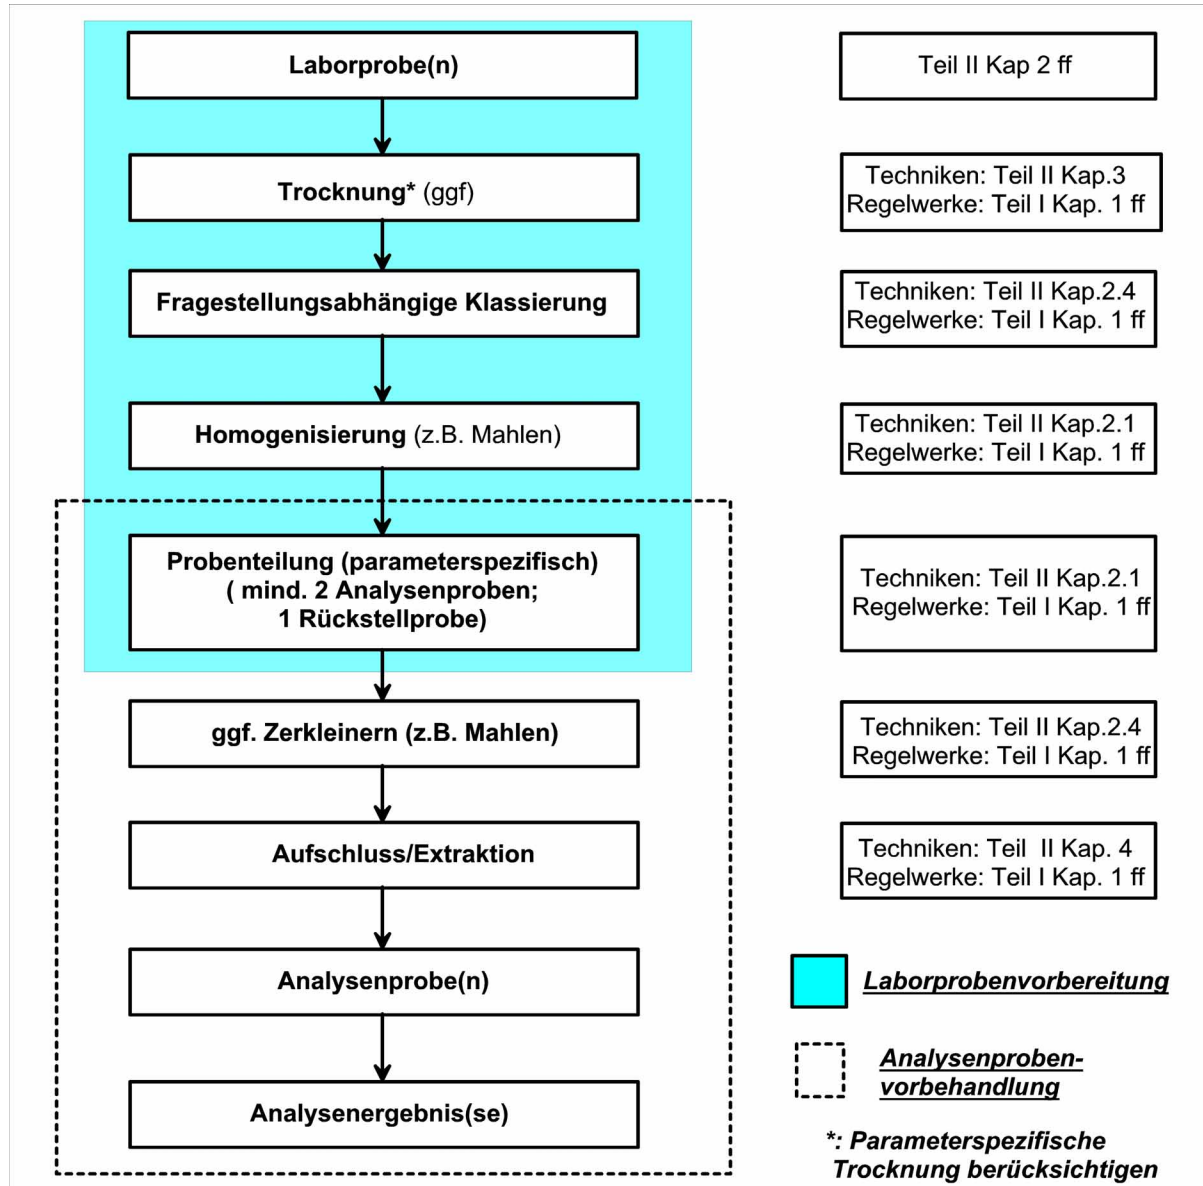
Laborprobe(n)

Teil II Kap 2 ff

Trocknung* (ggf)

Techniken: Teil II Kap.3
Regelwerke: Teil I Kap. 1 ff

Fragestellungsabhängige Klassierung

Techniken: Teil II Kap.2.4
Regelwerke: Teil I Kap. 1 ff

Homogenisierung (z.B. Mahlen)

Techniken: Teil II Kap.2.1
Regelwerke: Teil I Kap. 1 ff

Probenteilung (parameterspezifisch) ( mind. 2 Analysenproben; 1 Rückstellprobe)

Techniken: Teil II Kap.2.1
Regelwerke: Teil I Kap. 1 ff

ggf. Zerkleinern (z.B. Mahlen)

Techniken: Teil II Kap.2.4
Regelwerke: Teil I Kap. 1 ff

Aufschluss/Extraktion

Techniken: Teil II Kap. 4
Regelwerke: Teil I Kap. 1 ff

Analysenprobe(n)

Laborprobenvorbereitung

Analysenprobenvorbehandlung

Analysenergebnis(se)

*: Parameterspezifische Trocknung berücksichtigen